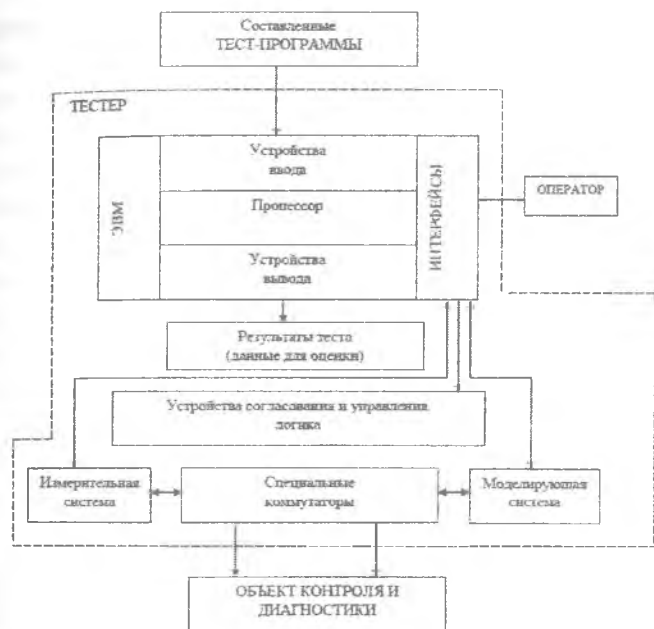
Составленные ТЕСТ-ПРОГРАММЫ

ТЕСТЕР

ЭВМ

Устройства ввода

Процессор

Устройства вывода

ИНТЕРФЕЙСЫ

ОПЕРАТОР

Результаты теста (данные для оценки)

Устройства согласования и управления логика

Измерительная система

Специальные коммутаторы

Моделирующая система

ОБЪЕКТ КОНТРОЛЯ И ДИАГНОСТИКИ